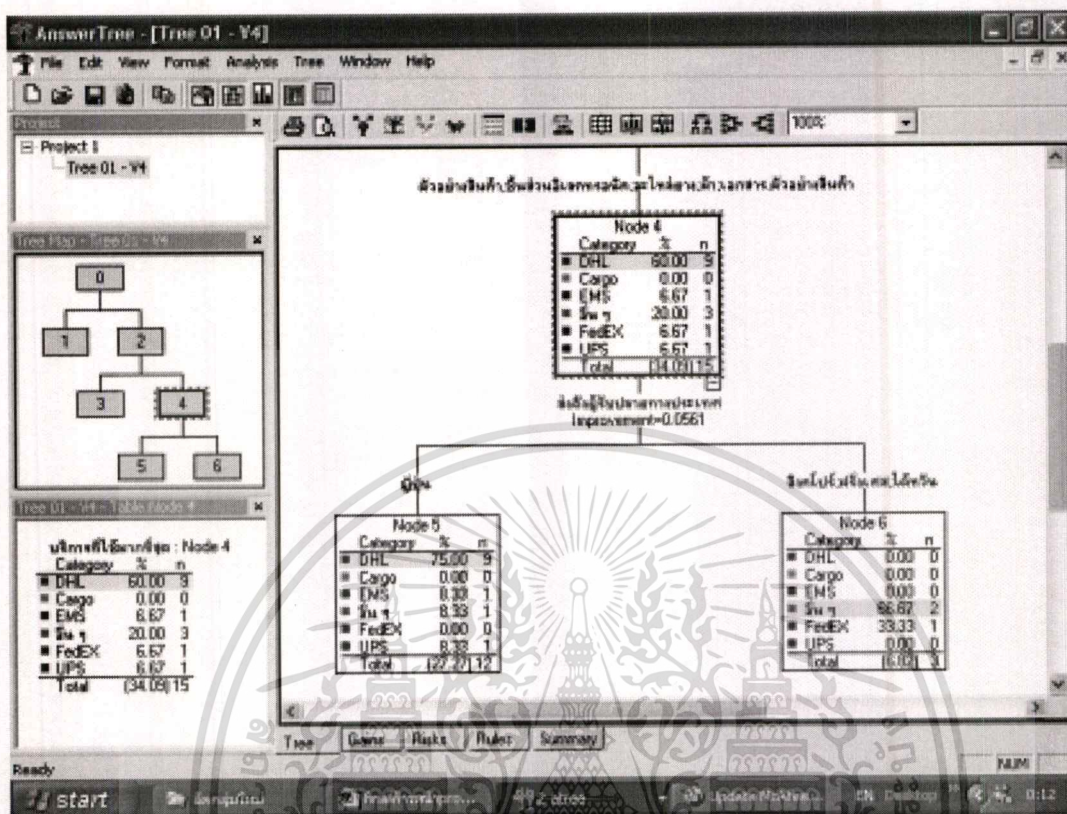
AnswerTree - [Tree 01 - V4]
File Edit View Format Analysis Tree Window Help
100%
Project
Project 1
Tree 01 - V4
Tree Map - Tree 01 - V4
0
1
2
3
4
5
6
Tree 01 - V4 - Table Node 4
บริการที่ใช้มากที่สุด : Node 4

| Category | % | n |
|---|---|---|
| DHL | 60.00 | 9 |
| Cargo | 0.00 | 0 |
| EMS | 6.67 | 1 |
| อื่น ๆ | 20.00 | 3 |
| FedEX | 6.67 | 1 |
| UPS | 6.67 | 1 |
| Total | (34.09) | 15 |

ตัวอย่างสินค้า,ชิ้นส่วนอิเลคทรอนิค,อะไหล่ต่างๆ,เอกสาร,ตัวอย่างสินค้า

Node 4

| Category | % | n |
|---|---|---|
| DHL | 60.00 | 9 |
| Cargo | 0.00 | 0 |
| EMS | 6.67 | 1 |
| อื่น ๆ | 20.00 | 3 |
| FedEX | 6.67 | 1 |
| UPS | 6.67 | 1 |
| Total | (34.09) | 15 |

ส่งถึงผู้รับปลายทางประเทศ
Improvement=0.0561

ญี่ปุ่น

Node 5

| Category | % | n |
|---|---|---|
| DHL | 75.00 | 9 |
| Cargo | 0.00 | 0 |
| EMS | 8.33 | 1 |
| อื่น ๆ | 8.33 | 1 |
| FedEX | 0.00 | 0 |
| UPS | 8.33 | 1 |
| Total | (27.27) | 12 |

สิงคโปร์,จีน,ไต้หวัน

Node 6

| Category | % | n |
|---|---|---|
| DHL | 0.00 | 0 |
| Cargo | 0.00 | 0 |
| EMS | 0.00 | 0 |
| อื่น ๆ | 66.67 | 2 |
| FedEX | 33.33 | 1 |
| UPS | 0.00 | 0 |
| Total | (6.82) | 3 |

Tree Gains Risks Rules Summary
Ready
NUM
start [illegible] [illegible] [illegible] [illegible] EN Desktop 0:12